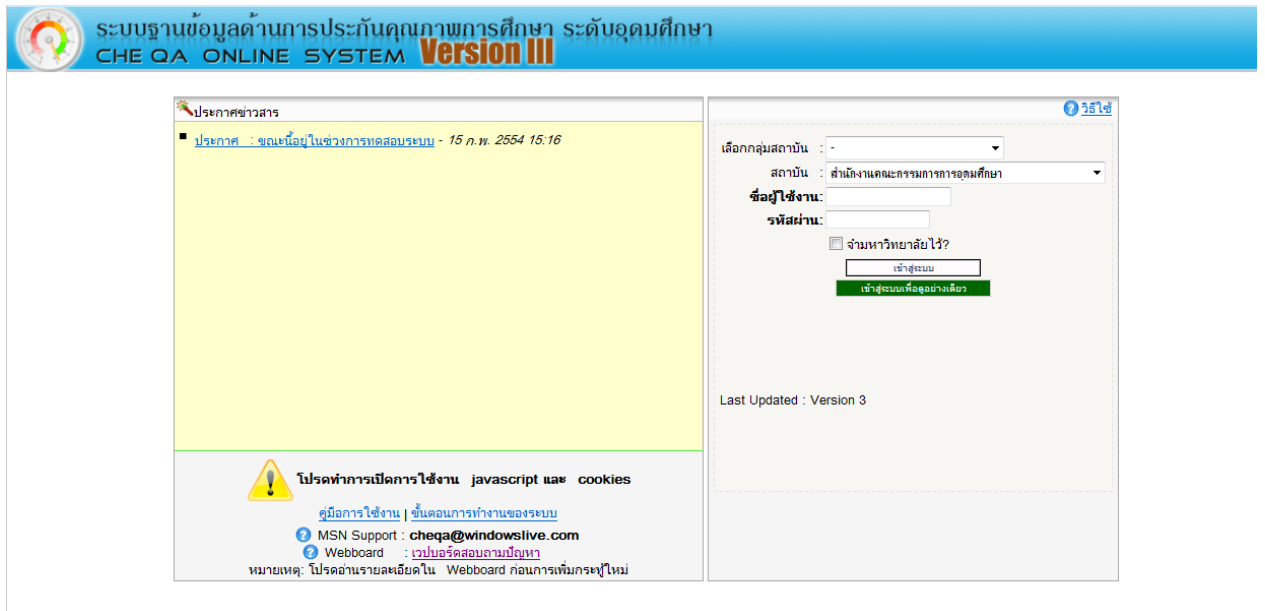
ระบบฐานข้อมูลด้านการประกันคุณภาพการศึกษา ระดับอุดมศึกษา
CHE QA ONLINE SYSTEM Version III

ประกาศข่าวสาร

■ ประกาศ : ขณะนี้อยู่ในช่วงการทดสอบระบบ - 15 ก.พ. 2554 15:16

โปรดทำการเปิดการใช้งาน javascript และ cookies

คู่มือการใช้งาน | ขั้นตอนการทำงานของระบบ

MSN Support : cheqa@windowslive.com

Webboard : เวปบอร์ดสอบถามปัญหา

หมายเหตุ: โปรดอ่านรายละเอียดใน Webboard ก่อนการเพิ่มกระทู้ใหม่

วิธีใช้

เลือกกลุ่มสถาบัน : -

สถาบัน : สำนักงานคณะกรรมการการอุดมศึกษา

ชื่อผู้ใช้งาน:

รหัสผ่าน:

จำมหาวิทยาลัยไว้?

เข้าสู่ระบบ

เข้าสู่ระบบเพื่อดูอย่างเดียว

Last Updated : Version 3